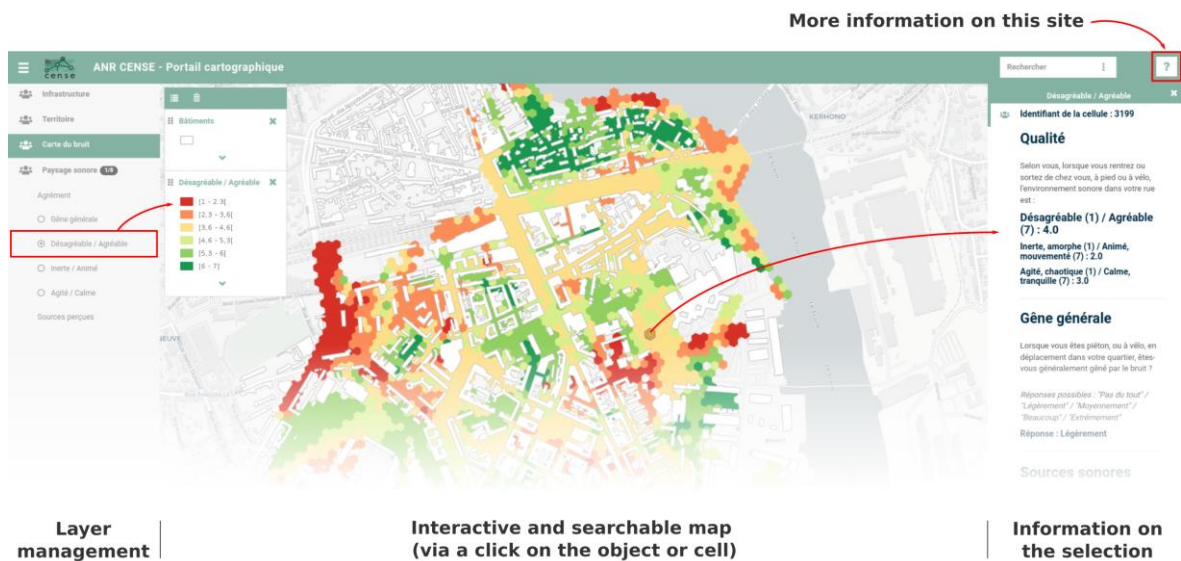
More information on this site

ANR CENSE - Portail cartographique

Rechercher

?

Infrastructure

Territoire

Carte du bruit

Paysage sonore 1/8

Agrément

Gêne générale

Désagréable / Agréable

Inerte / Animé

Agité / Calme

Sources perçues

Bâtiments

Désagréable / Agréable

[1 - 2.3[

[2.3 - 3.6[

[3.6 - 4.6[

[4.6 - 5.3[

[5.3 - 6[

[6 - 7]

KERHONO

Désagréable / Agréable

Identifiant de la cellule : 3199

Qualité

Selon vous, lorsque vous rentrez ou sortez de chez vous, à pied ou à vélo, l'environnement sonore dans votre rue est :

Désagréable (1) / Agréable (7) : 4.0

Inerte, amorphe (1) / Animé, mouvementé (7) : 2.0

Agité, chaotique (1) / Calme, tranquille (7) : 3.0

Gêne générale

Lorsque vous êtes piéton, ou à vélo, en déplacement dans votre quartier, êtes-vous généralement gêné par le bruit ?

Réponses possibles : "Pas du tout" / "Légèrement" / "Moyennement" / "Beaucoup" / "Extrêmement"

Réponse : Légèrement

Sources sonores

Layer management

Interactive and searchable map (via a click on the object or cell)

Information on the selection